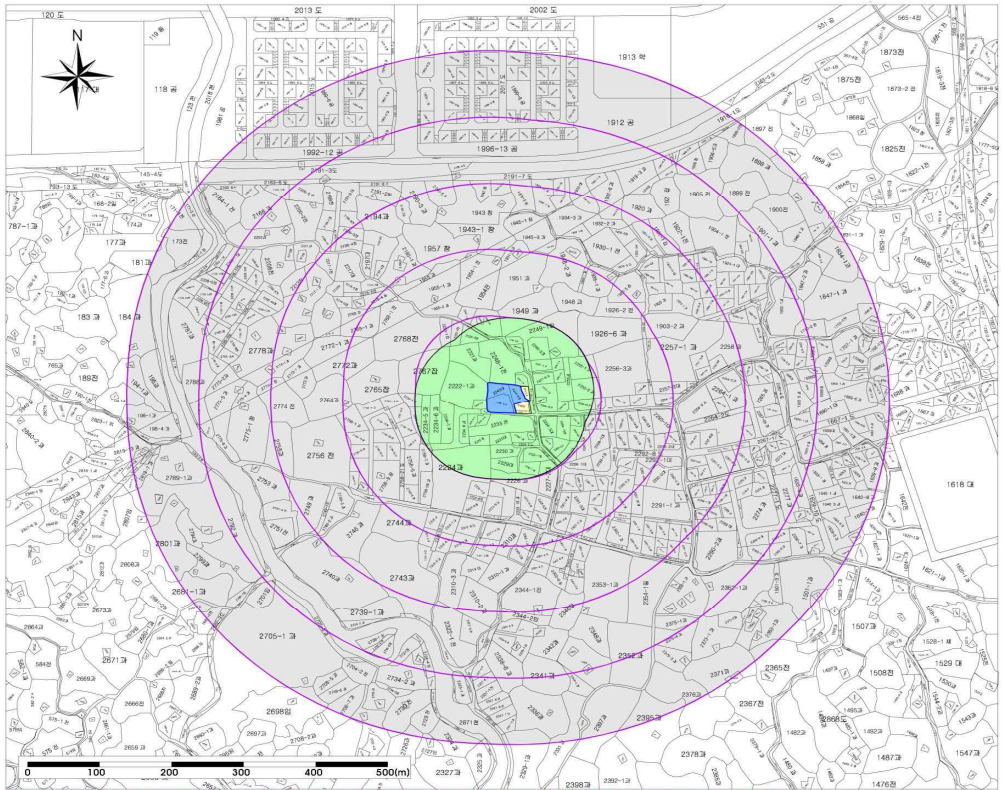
N

120 도
2013 도
2002 도
1913 학
118 공
1912 공
1992-12 공
1896-13 공
1873전
1875전
1825전
2194 장
1943 창
1943-1 창
1957 창
1951 과
1948 과
1949 과
1926-6 과
1926-2 전
1903-2 과
2257-1 과
2258 과
2256-3과
1900전
1899 전
1847-1 과
2768전
2778과
2772과
2772-1 과
2767잡
2765전
2774 전
2222-1과
2756 전
2284과
2744 과
2743과
2739-1 과
2740과
2705-1 과
2801과
2691-1과
2671과
2698임
2341과
2344-1전
2353-1과
2352과
2362-1과
2365전
2367전
2376과
2385과
2378과
2291-1과
1618 대
1507과
1508전
1528-1 체
1529 대
1543과
1547과
1487과
1476전
1492과
2327과
2398과
2392-1과
2659 과
2666전
2671 전
2802과
183 과
184 과
189전
181과
177과
173전
787-1과
2808과

0
100
200
300
400
500(m)